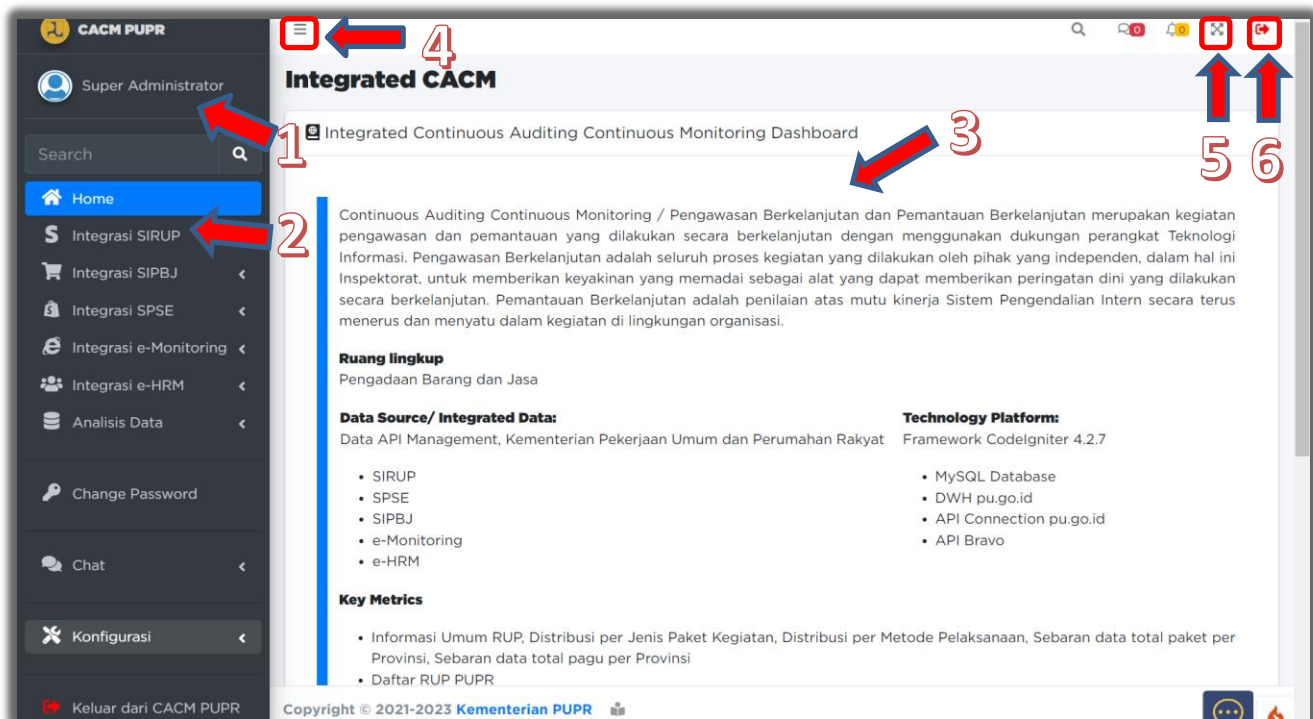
CACM PUPR

Super Administrator

Search

Home

Integrasi SIRUP

Integrasi SIPBJ

Integrasi SPSE

Integrasi e-Monitoring

Integrasi e-HRM

Analisis Data

Change Password

Chat

Konfigurasi

Keluar dari CACM PUPR

4

0 0

Integrated CACM

Integrated Continuous Auditing Continuous Monitoring Dashboard

1

2

3

5 6

Continuous Auditing Continuous Monitoring / Pengawasan Berkelanjutan dan Pemantauan Berkelanjutan merupakan kegiatan pengawasan dan pemantauan yang dilakukan secara berkelanjutan dengan menggunakan dukungan perangkat Teknologi Informasi. Pengawasan Berkelanjutan adalah seluruh proses kegiatan yang dilakukan oleh pihak yang independen, dalam hal ini Inspektorat, untuk memberikan keyakinan yang memadai sebagai alat yang dapat memberikan peringatan dini yang dilakukan secara berkelanjutan. Pemantauan Berkelanjutan adalah penilaian atas mutu kinerja Sistem Pengendalian Intern secara terus menerus dan menyatu dalam kegiatan di lingkungan organisasi.

Ruang lingkup
Pengadaan Barang dan Jasa

Data Source/ Integrated Data:
Data API Management, Kementerian Pekerjaan Umum dan Perumahan Rakyat

- SIRUP
- SPSE
- SIPBJ
- e-Monitoring
- e-HRM

Technology Platform:
Framework CodeIgniter 4.2.7

- MySQL Database
- DWH pu.go.id
- API Connection pu.go.id
- API Bravo

Key Metrics

- Informasi Umum RUP, Distribusi per Jenis Paket Kegiatan, Distribusi per Metode Pelaksanaan, Sebaran data total paket per Provinsi, Sebaran data total pagu per Provinsi
- Daftar RUP PUPR

Copyright © 2021-2023 Kementerian PUPR